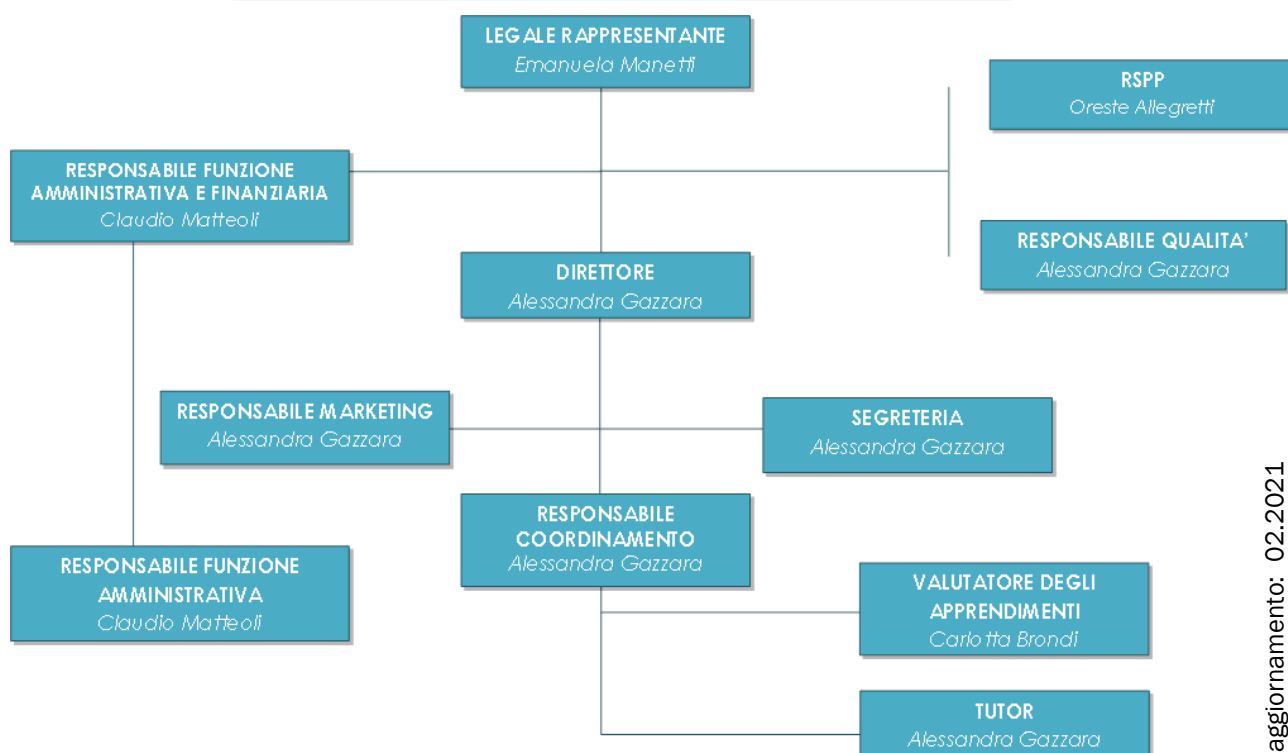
LEGALE RAPPRESENTANTE
Emanuela Manetti

RSPP
Oreste Allegretti

RESPONSABILE FUNZIONE AMMINISTRATIVA E FINANZIARIA
Claudio Matteoli

RESPONSABILE QUALITA'
Alessandra Gazzara

DIRETTORE
Alessandra Gazzara

RESPONSABILE MARKETING
Alessandra Gazzara

SEGRETERIA
Alessandra Gazzara

RESPONSABILE COORDINAMENTO
Alessandra Gazzara

RESPONSABILE FUNZIONE AMMINISTRATIVA
Claudio Matteoli

VALUTATORE DEGLI APPRENDIMENTI
Carlotta Brondi

TUTOR
Alessandra Gazzara

aggiornamento: 02.2021